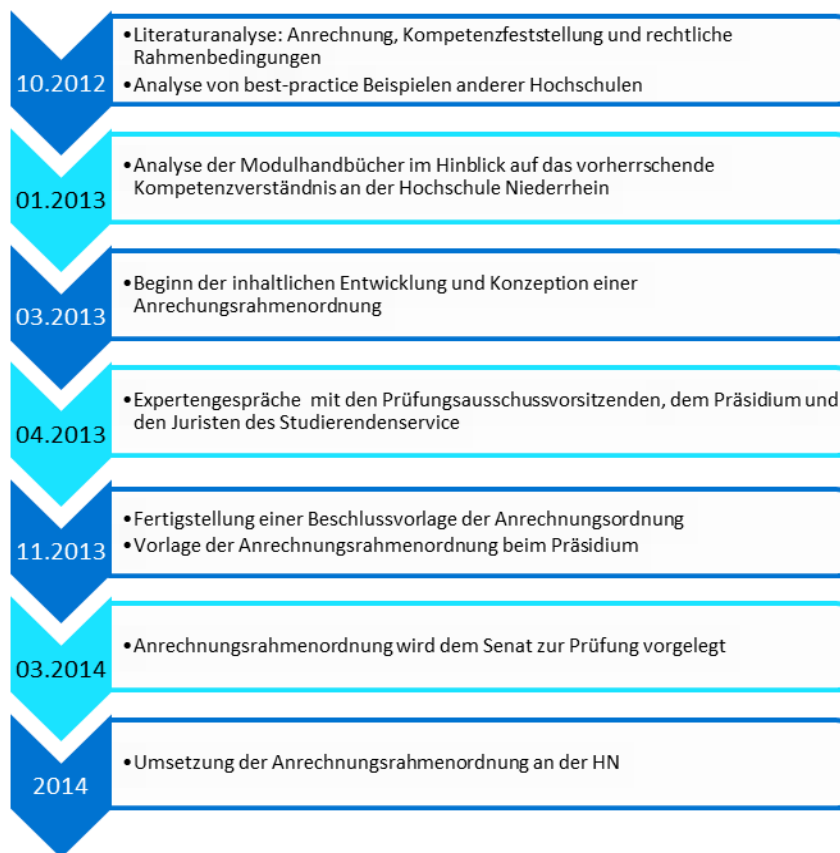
10.2012

• Literaturanalyse: Anrechnung, Kompetenzfeststellung und rechtliche Rahmenbedingungen
• Analyse von best-practice Beispielen anderer Hochschulen

01.2013

• Analyse der Modulhandbücher im Hinblick auf das vorherrschende Kompetenzverständnis an der Hochschule Niederrhein

03.2013

• Beginn der inhaltlichen Entwicklung und Konzeption einer Anrechungsrahmenordnung

04.2013

• Expertengespräche mit den Prüfungsausschussvorsitzenden, dem Präsidium und den Juristen des Studierendenservice

11.2013

• Fertigstellung einer Beschlussvorlage der Anrechnungsordnung
• Vorlage der Anrechnungsrahmenordnung beim Präsidium

03.2014

• Anrechnungsrahmenordnung wird dem Senat zur Prüfung vorgelegt

2014

• Umsetzung der Anrechnungsrahmenordnung an der HN